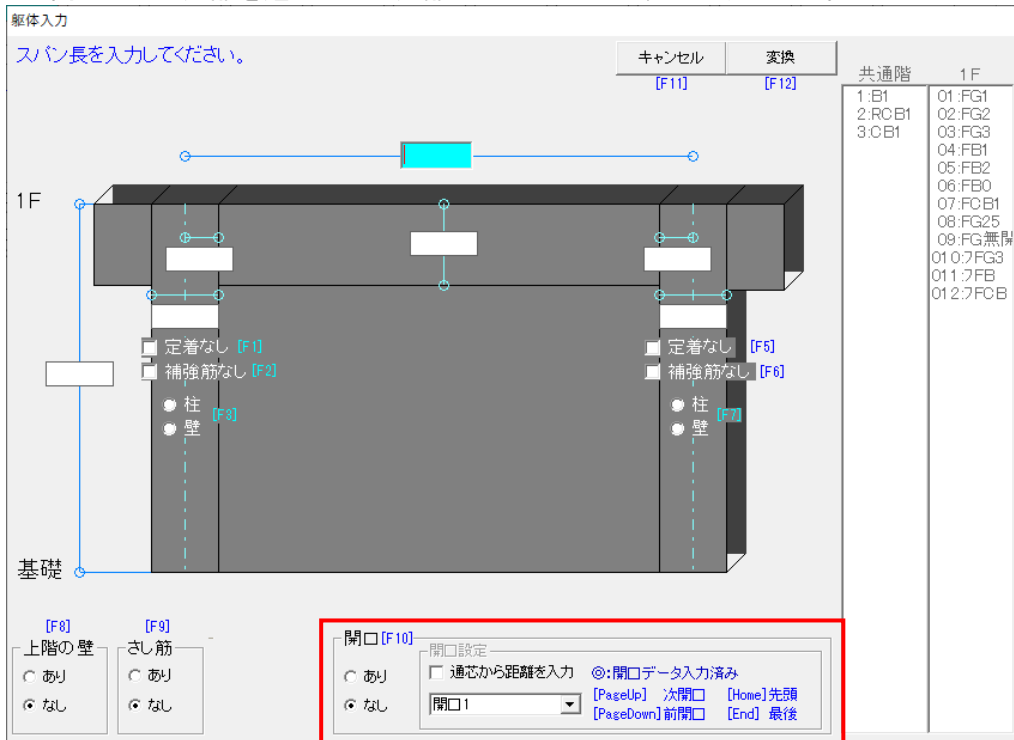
躯体入力

スパン長を入力してください。

キャンセル
[F11]
変換
[F12]

共通階
1:B1
2:RCB1
3:CB1

1F
01:FG1
02:FG2
03:FG3
04:FB1
05:FB2
06:FB0
07:FCB1
08:FG25
09:FG無開
010:7FG3
011:7FB
012:7FCB

1F

定着なし [F1]
補強筋なし [F2]
柱
壁 [F3]

定着なし [F5]
補強筋なし [F6]
柱
壁 [F7]

基礎

[F8]
上階の壁
あり
なし

[F9]
さし筋
あり
なし

開口 [F10]
あり
なし
開口設定
通芯から距離を入力
◎:開口データ入力済み
開口1
[PageUp] 次開口
[PageDown] 前開口
[Home] 先頭
[End] 最後